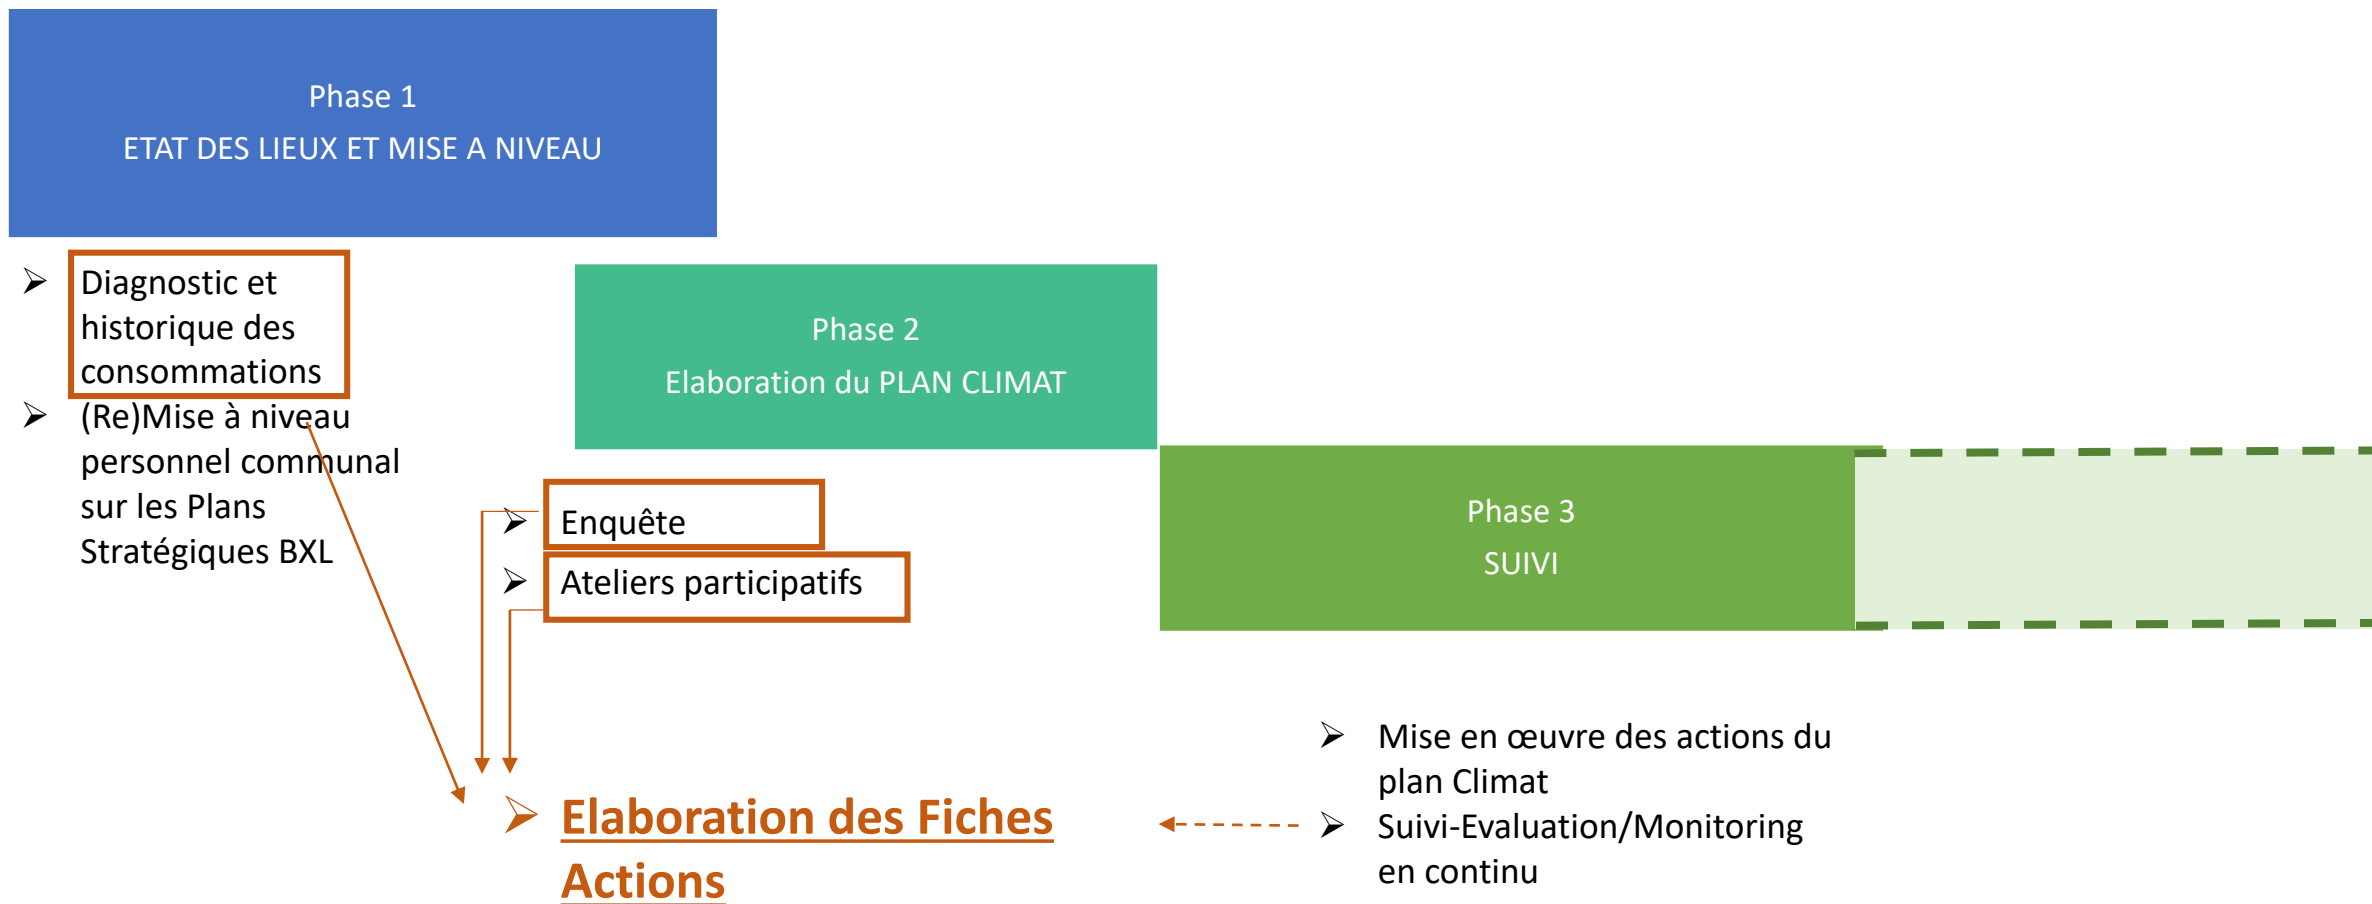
Phase 1
ETAT DES LIEUX ET MISE A NIVEAU

➢ Diagnostic et historique des consommations
➢ (Re)Mise à niveau personnel communal sur les Plans Stratégiques BXL

Phase 2
Elaboration du PLAN CLIMAT

➢ Enquête
➢ Ateliers participatifs

Phase 3
SUIVI

➢ Elaboration des Fiches Actions

➢ Mise en œuvre des actions du plan Climat
➢ Suivi-Evaluation/Monitoring en continu